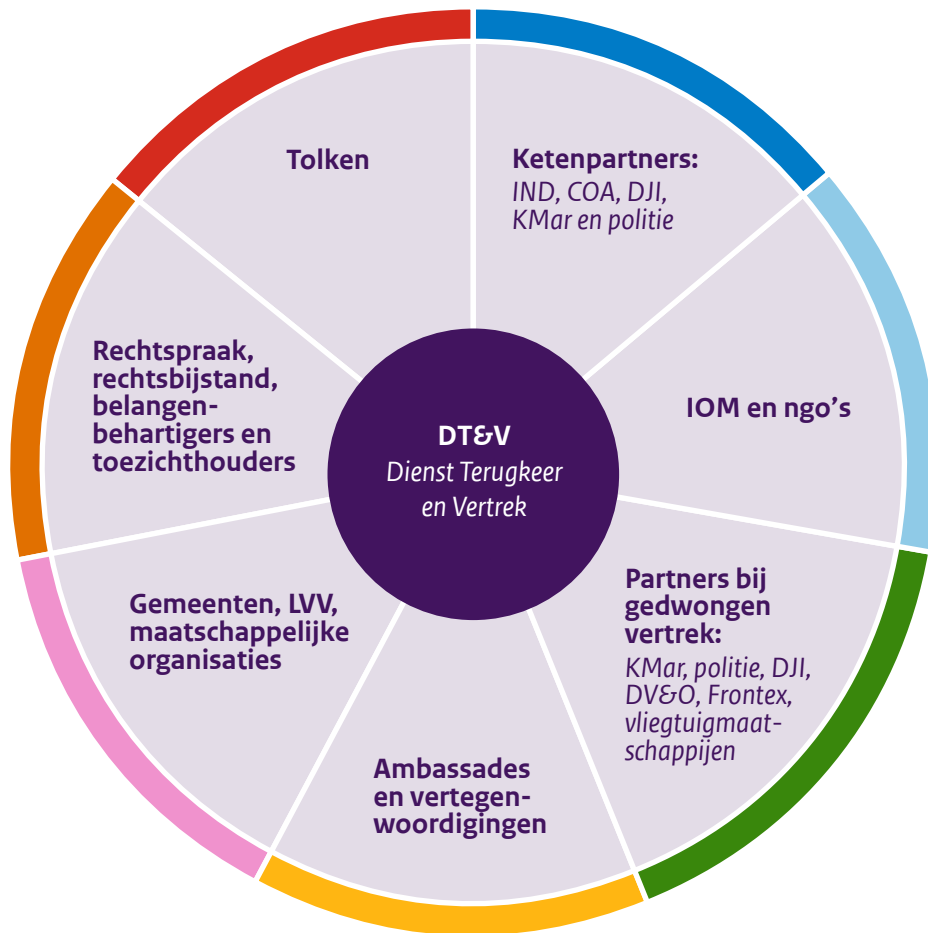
DT&V
Dienst Terugkeer en Vertrek

Tolken

Ketenpartners:
IND, COA, DJI, KMar en politie

IOM en ngo's

Partners bij gedwongen vertrek:
KMar, politie, DJI, DV&O, Frontex, vliegtuigmaatschappijen

Ambassades en vertegenwoordigingen

Gemeenten, LVV, maatschappelijke organisaties

Rechtspraak, rechtsbijstand, belangenbehartigers en toezichthouders